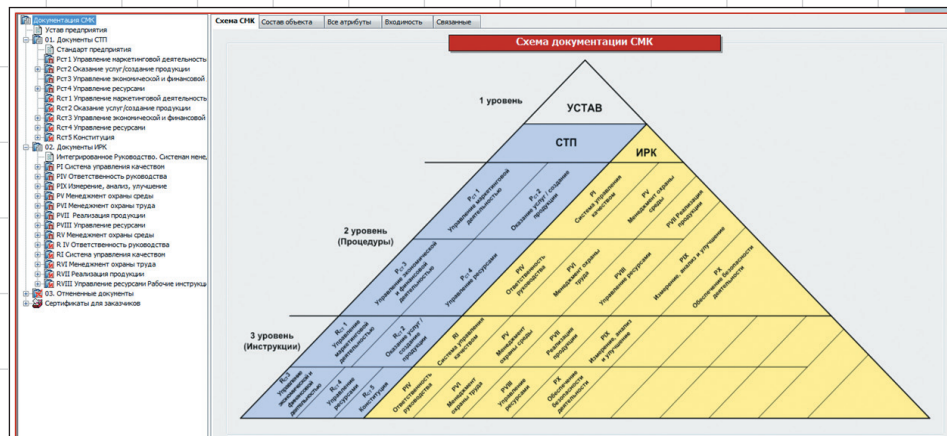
Документация СМК
Устав предприятия
01. Документы СТП
Стандарт предприятия
Рст1 Управление маркетинговой деятельность
Рст2 Оказание услуг/создание продукции
Рст3 Управление экономической и финансовой
Рст4 Управление ресурсами
Rст1 Управление маркетинговой деятельность
Rст2 Оказание услуг/создание продукции
Rст3 Управление экономической и финансовой
Rст4 Управление ресурсами
Rст5 Конституция
02. Документы ИРК
Интегрированное Руководство. Системан мене
PI Система управления качеством
PIV Ответственность руководства
PIX Измерение, анализ, улучшение
PV Менеджмент охраны среды
PVI Менеджмент охраны труда
PVII Реализация продукции
PVIII Управление ресурсами
RV Менеджмент охраны среды
R IV Ответственность руководства
RI Система управления качеством
RVI Менеджмент охраны труда
RVII Реализация продукции
RVIII Управление ресурсами Рабочие инструкц
03. Отмененные документы
Сертификаты для заказчиков

Схема СМК | Состав объекта | Все атрибуты | Входимость | Связанные

Схема документации СМК

1 уровень
УСТАВ
СТП
ИРК
2 уровень (Процедуры)
3 уровень (Инструкции)

Рст1 Управление маркетинговой деятельностью
Рст2 Оказание услуг/создание продукции
Рст3 Управление экономической и финансовой деятельностью
Рст4 Управление ресурсами
PI Система управления качеством
PV Менеджмент охраны среды
PVII Реализация продукции
PIV Ответственность руководства
PVI Менеджмент охраны труда
PVIII Управление ресурсами
PIX Измерение, анализ и улучшение
PX Обеспечение безопасности деятельности
Rст1 Управление маркетинговой деятельностью
Rст2 Оказание услуг/создание продукции
Rст3 Управление экономической и финансовой деятельностью
Rст4 Управление ресурсами
Rст5 Конституция
RI Система управления качеством
RV Менеджмент охраны среды
RVII Реализация продукции
RIX Измерение, анализ и улучшение
RIV Ответственность руководства
RVI Менеджмент охраны труда
RVIII Управление ресурсами
RX Обеспечение безопасности деятельности